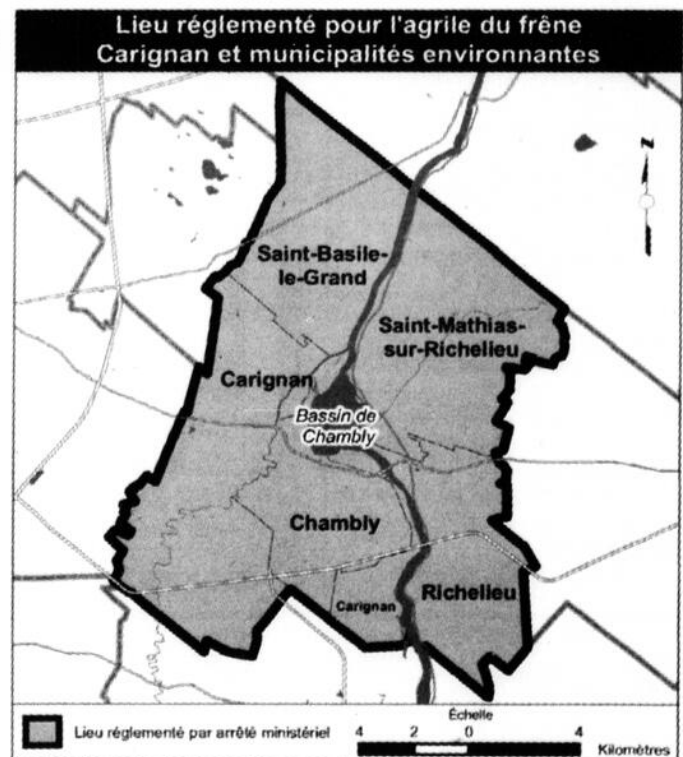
Lieu réglementé pour l'agrile du frêne
Carignan et municipalités environnantes

N

Saint-Basile-le-Grand

Saint-Mathias-sur-Richelieu

Carignan

Bassin de Chambly

Chambly

Carignan

Richelieu

Lieu réglementé par arrêté ministériel

Échelle
4 2 0 4
Kilomètres